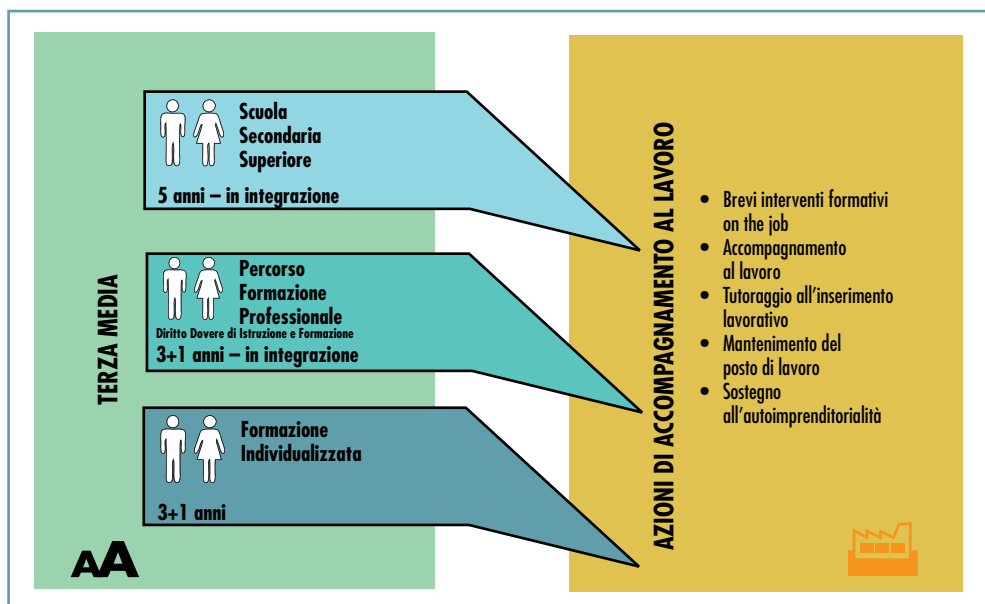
TERZA MEDIA

Scuola Secondaria Superiore

5 anni – in integrazione

Percorso Formazione Professionale

Diritto Dovere di Istruzione e Formazione

3+1 anni – in integrazione

Formazione Individualizzata

3+1 anni

AA

AZIONI DI ACCOMPAGNAMENTO AL LAVORO

- Brevi interventi formativi on the job
- Accompagnamento al lavoro
- Tutoraggio all'inserimento lavorativo
- Mantenimento del posto di lavoro
- Sostegno all'autoimprenditorialità